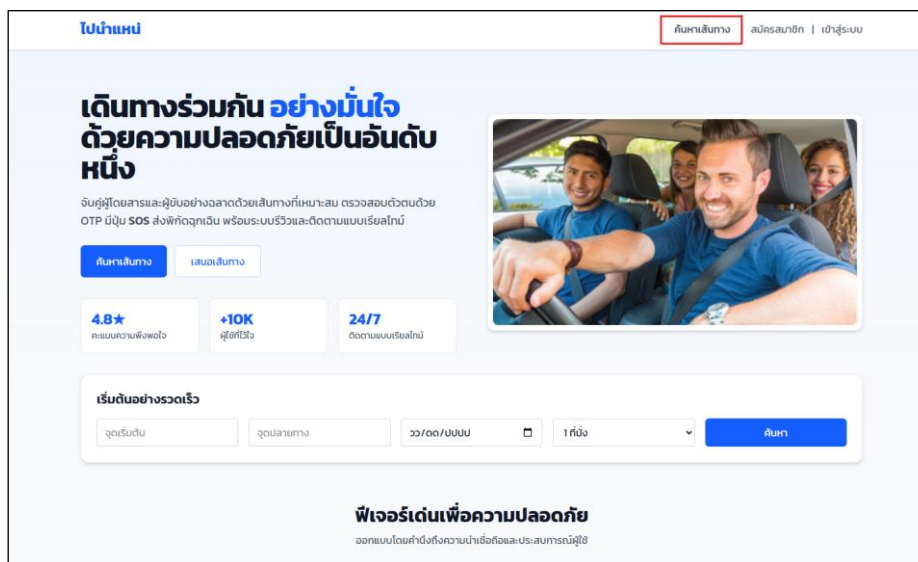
ไปนำแหน่

ค้นหาเส้นทาง สมัครสมาชิก | เข้าสู่ระบบ

เดินทางร่วมกัน อย่างมั่นใจ ด้วยความปลอดภัยเป็นอันดับหนึ่ง

จับคู่ผู้โดยสารและผู้ขับอย่างฉลาดด้วยเส้นทางที่เหมาะสม ตรวจสอบตัวตนด้วย OTP มีปุ่ม SOS ส่งพิกัดฉุกเฉิน พร้อมระบบรีวิวและติดตามแบบเรียลไทม์

ค้นหาเส้นทาง เสนอเส้นทาง

4.8★
คะแนนความพึงพอใจ

+10K
ผู้ใช้ที่ไว้ใจ

24/7
ติดตามแบบเรียลไทม์

เริ่มต้นอย่างรวดเร็ว

จุดเริ่มต้น จุดปลายทาง วว/ดด/ปปปป 1 ที่นั่ง ค้นหา

ฟีเจอร์เด่นเพื่อความปลอดภัย

ออกแบบโดยคำนึงถึงความน่าเชื่อถือและประสบการณ์ผู้ใช้